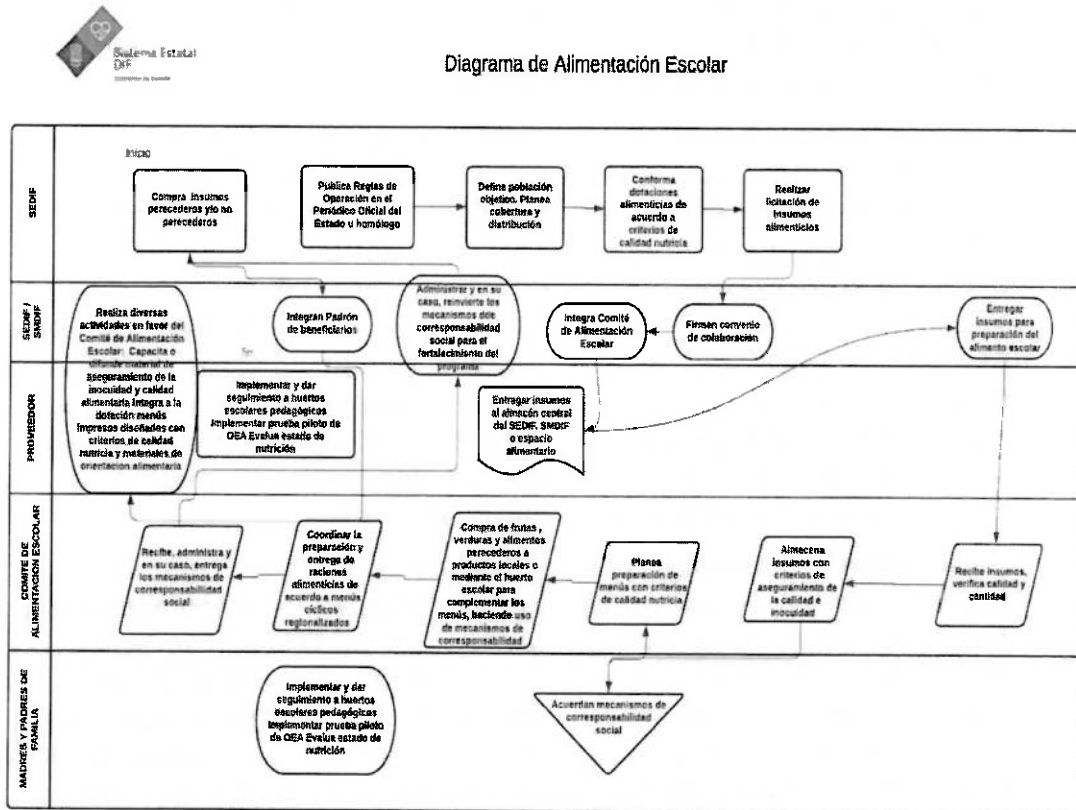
Sistema Estatal DIF

Diagrama de Alimentación Escolar

SEDIF

Inicio

Compra insumos perecederos y/o no perecederos

Publica Reglas de Operación en el Periódico Oficial del Estado u homólogo

Define población objetivo. Planea cobertura y distribución

Conforma dotaciones alimenticias de acuerdo a criterios de calidad nutricia

Realizar licitación de insumos alimenticios

SEDIF / SMDIF

Realiza diversas actividades en favor del Comité de Alimentación Escolar: Capacita o difunde material de aseguramiento de la inocuidad y calidad alimentaria Integra a la dotación menús impresos diseñados con criterios de calidad nutricia y materiales de orientacion alimentaria

Integran Padrón de beneficiarios

Administrar y en su caso, reinvierte los mecanismos de corresponsabilidad social para el fortalecimiento del programa

Integra Comité de Alimentación Escolar

Firman convenio de colaboración

Entregar insumos para preparación del alimento escolar

PROVEEDOR

Implementar y dar seguimiento a huertos escolares pedagógicos implementar prueba piloto de OEA Evalua estado de nutrición

Entregar insumos al almacén central del SEDIF, SMDIF o espacio alimentario

COMITE DE ALIMENTACION ESCOLAR

Recibe, administra y en su caso, entrega los mecanismos de corresponsabilidad social

Coordinar la preparación y entrega de raciones alimenticias de acuerdo a menús cíclicos regionalizados

Compra de frutas, verduras y alimentos perecederos a productos locales o mediante el huerto escolar para complementar los menús, haciendo uso de mecanismos de corresponsabilidad

Planea preparación de menús con criterios de calidad nutricia

Almacena insumos con criterios de aseguramiento de la calidad e inocuidad

Recibe insumos, verifica calidad y cantidad

MADRES Y PADRES DE FAMILIA

Implementar y dar seguimiento a huertos escolares pedagógicos implementar prueba piloto de OEA Evalua estado de nutrición

Acuerdan mecanismos de corresponsabilidad social